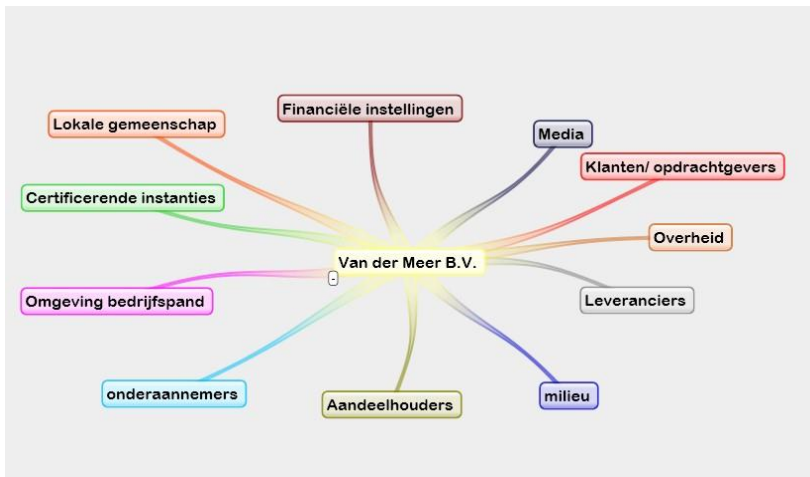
Van der Meer B.V.

Financiële instellingen

Media

Klanten/ opdrachtgevers

Overheid

Leveranciers

milieu

Aandeelhouders

onderaannemers

Omgeving bedrijfspand

Certificerende instanties

Lokale gemeenschap

-